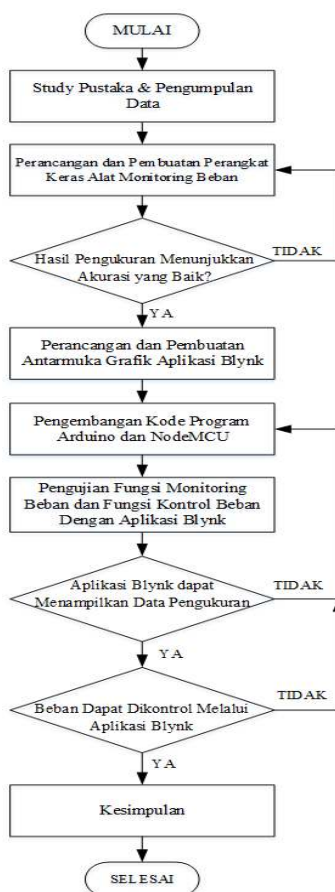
MULAI

Study Pustaka & Pengumpulan Data

Perancangan dan Pembuatan Perangkat Keras Alat Monitoring Beban

Hasil Pengukuran Menunjukkan Akurasi yang Baik?

TIDAK

YA

Perancangan dan Pembuatan Antarmuka Grafik Aplikasi Blynk

Pengembangan Kode Program Arduino dan NodeMCU

Pengujian Fungsi Monitoring Beban dan Fungsi Kontrol Beban Dengan Aplikasi Blynk

Aplikasi Blynk dapat Menampilkan Data Pengukuran

TIDAK

YA

Beban Dapat Dikontrol Melalui Aplikasi Blynk

TIDAK

YA

Kesimpulan

SELESAI